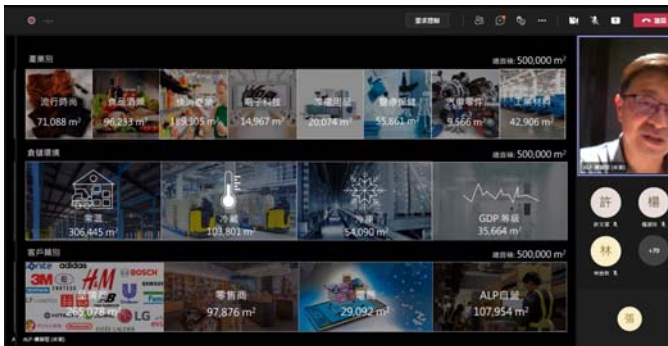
產業別

總面積 500,000 m²

流行時尚 71,088 m²
食品消費 96,293 m²
快消零售 1 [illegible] 05 m²
電子科技 14,967 m²
家庭用品 20,074 m²
醫療保健 55,861 m²
汽車零件 5,566 m²
工業材料 42,906 m²

倉儲環境

總面積 500,000 m²

常溫 306,445 m²
冷藏 103,801 m²
冷凍 54,090 m²
GDP 等級 35,664 m²

客戶類型

總面積 500,000 m²

adidas
H&M
BOSCH
3M
LG
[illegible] 265,078 m²
零售商 97,876 m²
電商 29,092 m²
ALP自營 107,954 m²

許
楊
林
+70
張
ALP-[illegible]